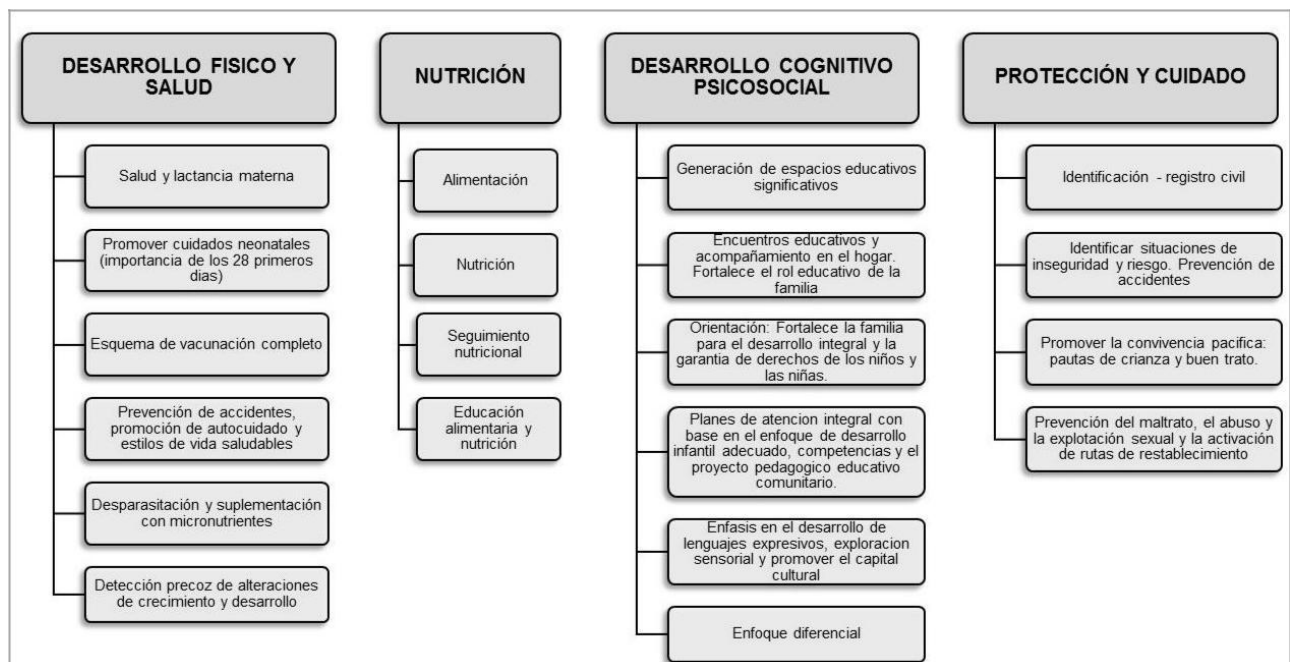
DESARROLLO FISICO Y SALUD

Salud y lactancia materna

Promover cuidados neonatales (importancia de los 28 primeros dias)

Esquema de vacunación completo

Prevención de accidentes, promoción de autocuidado y estilos de vida saludables

Desparasitación y suplementación con micronutrientes

Detección precoz de alteraciones de crecimiento y desarrollo

NUTRICIÓN

Alimentación

Nutrición

Seguimiento nutricional

Educación alimentaria y nutrición

DESARROLLO COGNITIVO PSICOSOCIAL

Generación de espacios educativos significativos

Encuentros educativos y acompañamiento en el hogar. Fortalece el rol educativo de la familia

Orientación: Fortalece la familia para el desarrollo integral y la garantia de derechos de los niños y las niñas.

Planes de atencion integral con base en el enfoque de desarrollo infantil adecuado, competencias y el proyecto pedagogico educativo comunitario.

Enfasis en el desarrollo de lenguajes expresivos, exploracion sensorial y promover el capital cultural

Enfoque diferencial

PROTECCIÓN Y CUIDADO

Identificación - registro civil

Identificar situaciones de inseguridad y riesgo. Prevención de accidentes

Promover la convivencia pacifica: pautas de crianza y buen trato.

Prevención del maltrato, el abuso y la explotación sexual y la activación de rutas de restablecimiento